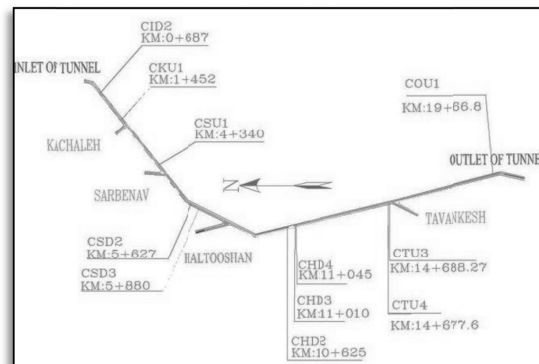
CID2
KM:0+687

INLET OF TUNNEL

CKU1
KM:1+452

KACHALEH

CSU1
KM:4+340

SARBENAV

N

COU1
KM:19+66.8

OUTLET OF TUNNE

TAVANKESH

CSD2
KM:5+627

CSD3
KM:5+880

HALTOOSHAN

CHD4
KM:11+045

CHD3
KM:11+010

CHD2
KM:10+625

CTU3
KM:14+688.27

CTU4
KM:14+677.6